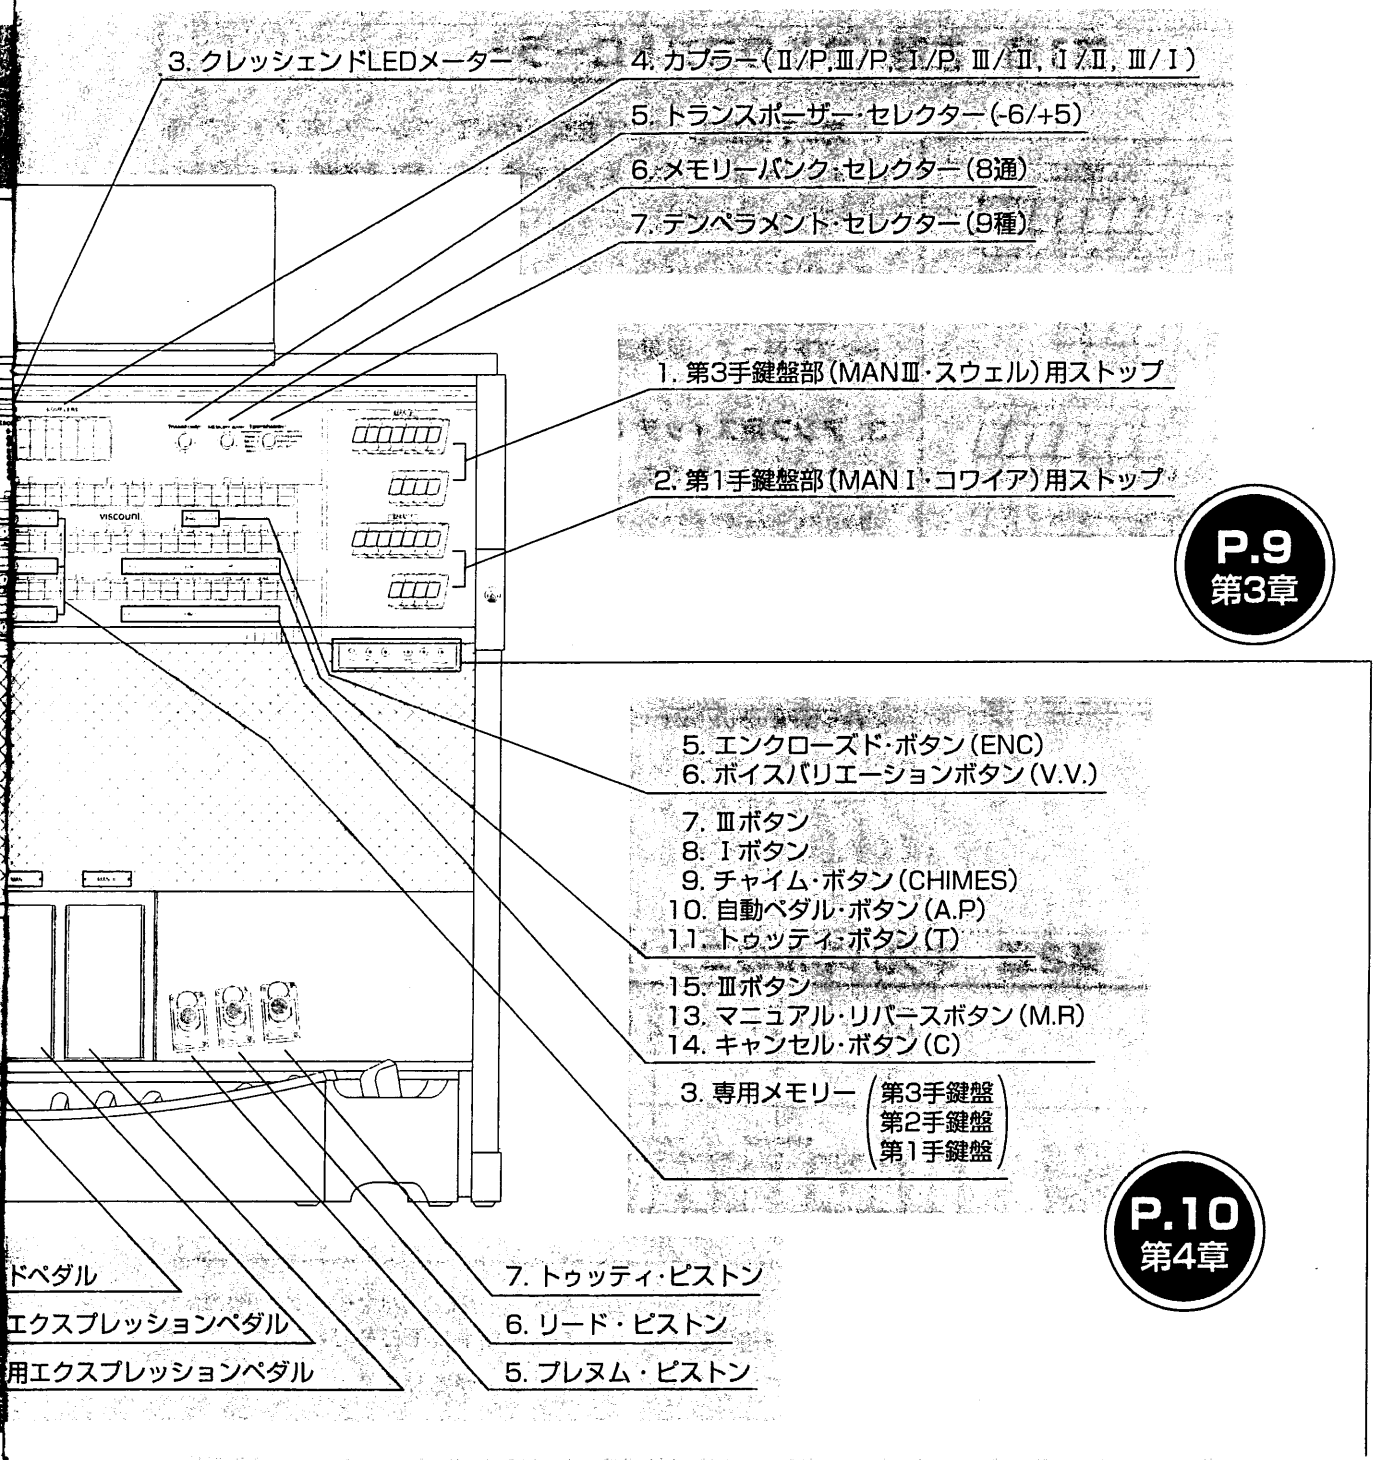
3. クレッシェンドLEDメーター

4. カプラー(Ⅱ/P, Ⅲ/P, Ⅰ/P, Ⅲ/Ⅱ, Ⅰ/Ⅱ, Ⅲ/Ⅰ)

5. トランスポーザー・セレクター(-6/+5)

6. メモリーバンク・セレクター(8通)

7. テンペラメント・セレクター(9種)

1. 第3手鍵盤部(MANⅢ・スウェル)用ストップ

2. 第1手鍵盤部(MANⅠ・コワイア)用ストップ

P.9
第3章

5. エンクローズド・ボタン(ENC)
6. ボイスバリエーションボタン(V.V.)

7. Ⅲボタン
8. Ⅰボタン
9. チャイム・ボタン(CHIMES)
10. 自動ペダル・ボタン(A.P)
11. トゥッティ・ボタン(T)

15. Ⅲボタン
13. マニュアル・リバースボタン(M.R)
14. キャンセル・ボタン(C)

3. 専用メモリー (第3手鍵盤 第2手鍵盤 第1手鍵盤)

P.10
第4章

ドペダル

エクスプレッションペダル

用エクスプレッションペダル

7. トゥッティ・ピストン

6. リード・ピストン

5. プレヌム・ピストン